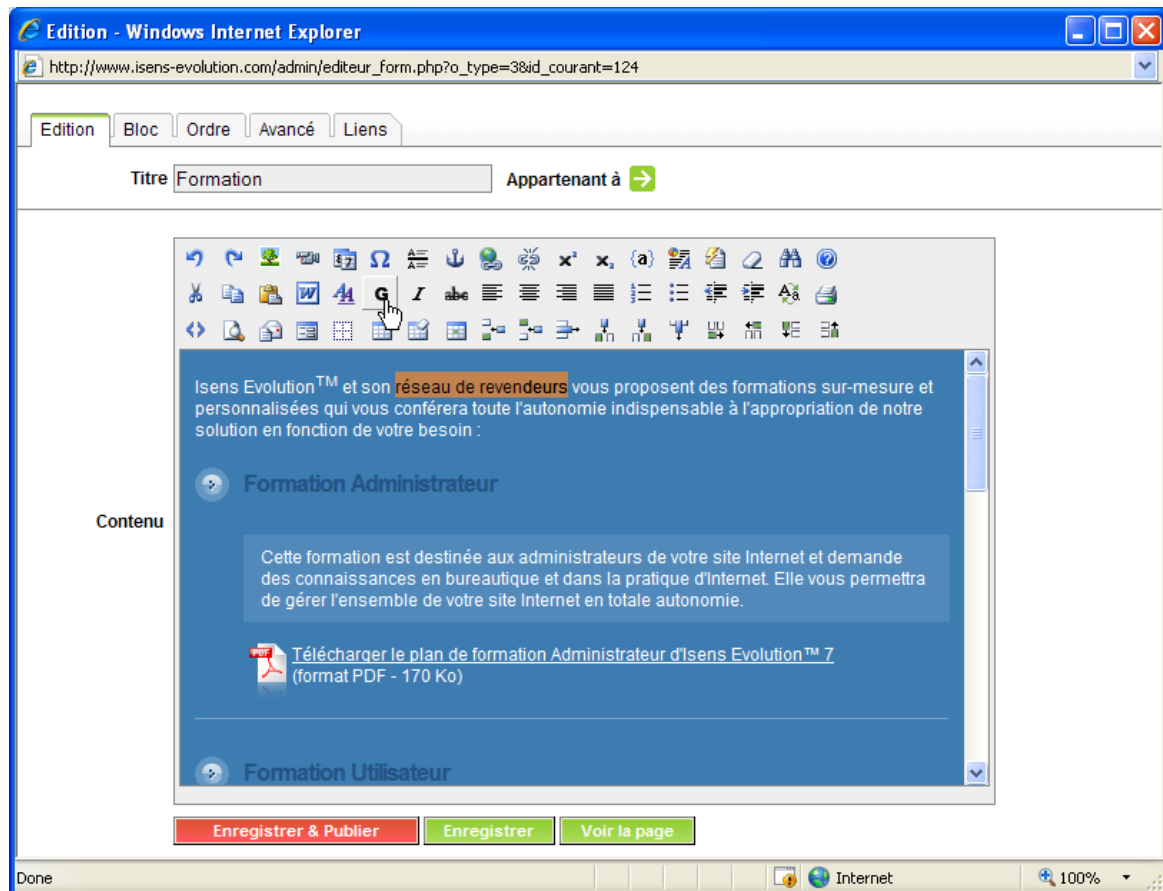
Edition - Windows Internet Explorer

http://www.isens-evolution.com/admin/editeur_form.php?o_type=3&id_courant=124

Edition | Bloc | Ordre | Avancé | Liens

Titre Formation Appartenant à

Contenu

Isens Evolution$^{TM}$ et son réseau de revendeurs vous proposent des formations sur-mesure et personnalisées qui vous conférera toute l'autonomie indispensable à l'appropriation de notre solution en fonction de votre besoin :

Formation Administrateur

Cette formation est destinée aux administrateurs de votre site Internet et demande des connaissances en bureautique et dans la pratique d'Internet. Elle vous permettra de gérer l'ensemble de votre site Internet en totale autonomie.

Télécharger le plan de formation Administrateur d'Isens Evolution™ 7 (format PDF - 170 Ko)

Formation Utilisateur

Enregistrer & Publier | Enregistrer | Voir la page

Done | Internet | 100%